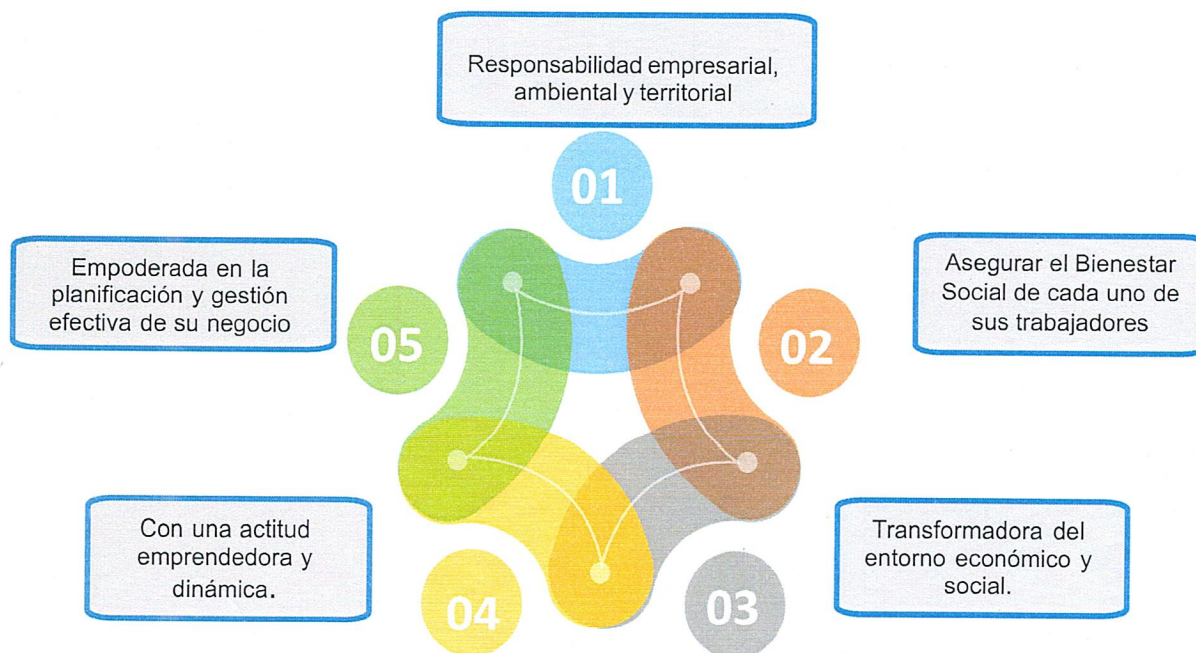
Responsabilidad empresarial, ambiental y territorial

01

Empoderada en la planificación y gestión efectiva de su negocio

05

Asegurar el Bienestar Social de cada uno de sus trabajadores

02

Con una actitud emprendedora y dinámica.

04

Transformadora del entorno económico y social.

03